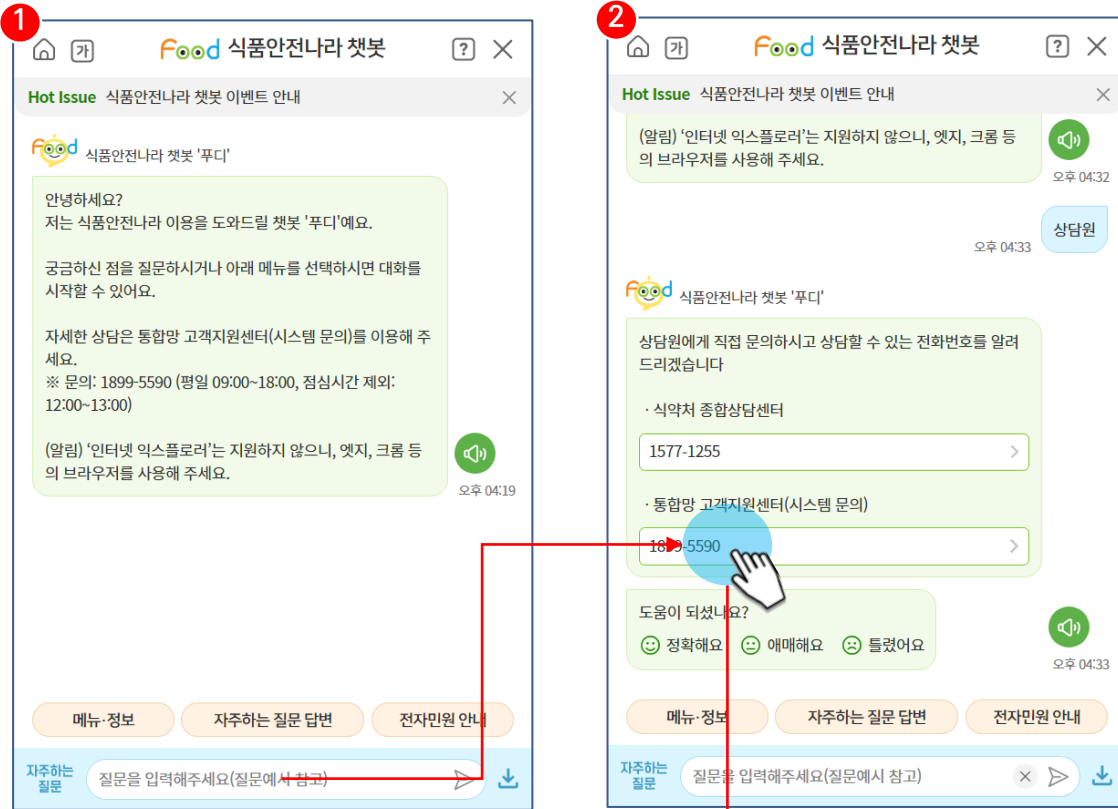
1

가 Food 식품안전나라 챗봇 ? ✕

Hot Issue 식품안전나라 챗봇 이벤트 안내 ✕

Food 식품안전나라 챗봇 '푸디'

안녕하세요?
저는 식품안전나라 이용을 도와드릴 챗봇 '푸디'예요.

궁금하신 점을 질문하시거나 아래 메뉴를 선택하시면 대화를 시작할 수 있어요.

자세한 상담은 통합망 고객지원센터(시스템 문의)를 이용해 주세요.
※ 문의: 1899-5590 (평일 09:00~18:00, 점심시간 제외: 12:00~13:00)

(알림) '인터넷 익스플로러'는 지원하지 않으니, 엣지, 크롬 등의 브라우저를 사용해 주세요.

오후 04:19

메뉴·정보 자주하는 질문 답변 전자민원 안내

자주하는 질문 질문을 입력해주세요(질문예시 참고)

2

가 Food 식품안전나라 챗봇 ? ✕

Hot Issue 식품안전나라 챗봇 이벤트 안내 ✕

(알림) '인터넷 익스플로러'는 지원하지 않으니, 엣지, 크롬 등의 브라우저를 사용해 주세요.

오후 04:32

상담원

오후 04:33

Food 식품안전나라 챗봇 '푸디'

상담원에게 직접 문의하시고 상담할 수 있는 전화번호를 알려드리겠습니다

· 식약처 종합상담센터

1577-1255

· 통합망 고객지원센터(시스템 문의)

18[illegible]-5590

도움이 되셨나요?
정확해요 애매해요 틀렸어요

오후 04:33

메뉴·정보 자주하는 질문 답변 전자민원 안내

자주하는 질문 질문을 입력해주세요(질문예시 참고)